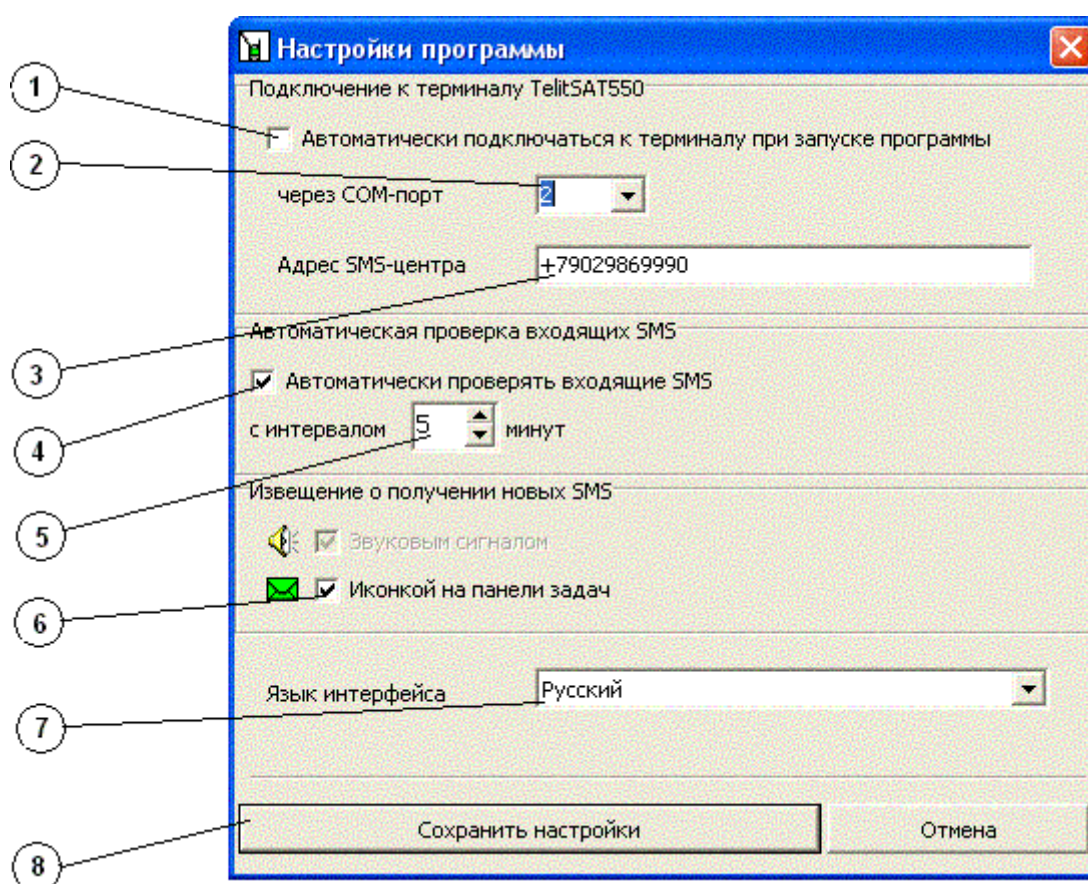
Настройки программы

1

Подключение к терминалу TelitSAT550

Автоматически подключаться к терминалу при запуске программы

2

через COM-порт 2

Адрес SMS-центра +79029869990

3

Автоматическая проверка входящих SMS

Автоматически проверять входящие SMS

4

с интервалом 5 минут

5

Извещение о получении новых SMS

Звуковым сигналом

Иконкой на панели задач

6

Язык интерфейса Русский

7

Сохранить настройки

Отмена

8